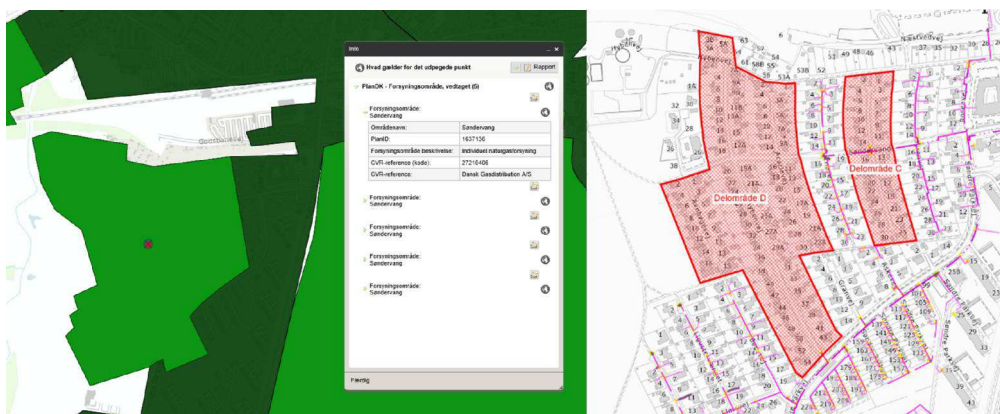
Info

Hvad gælder for det udpegede punkt

Rapport

PlanDK - Forsyningsområde, vedtaget (5)

Forsyningsområde: Søndervang

| Områdenavn: | Søndervang |
|---|---|
| PlanID: | 1637136 |
| Forsyningsområde beskrivelse: | Individuel naturgasforsyning |
| CVR-reference (kode): | 27210406 |
| CVR-reference: | Dansk Gasdistribution A/S |

Forsyningsområde: Søndervang

Forsyningsområde: Søndervang

Forsyningsområde: Søndervang

Forsyningsområde: Søndervang

Færdig

Godsbanevej

Delområde D

Delområde C

Næstvedvej

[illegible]